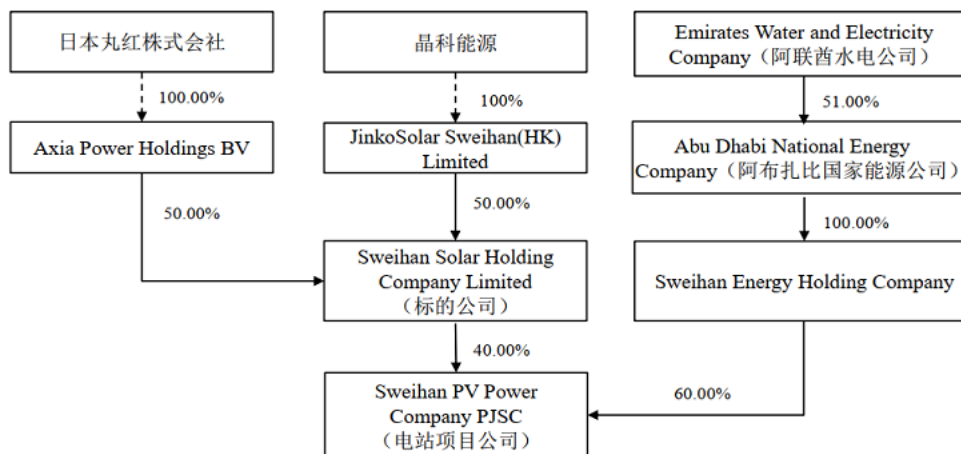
日本丸红株式会社

100.00%

Axia Power Holdings BV

50.00%

晶科能源

100%

JinkoSolar Sweihan(HK) Limited

50.00%

Emirates Water and Electricity Company（阿联酋水电公司）

51.00%

Abu Dhabi National Energy Company（阿布扎比国家能源公司）

100.00%

Sweihan Energy Holding Company

Sweihan Solar Holding Company Limited（标的公司）

40.00%

60.00%

Sweihan PV Power Company PJSC（电站项目公司）